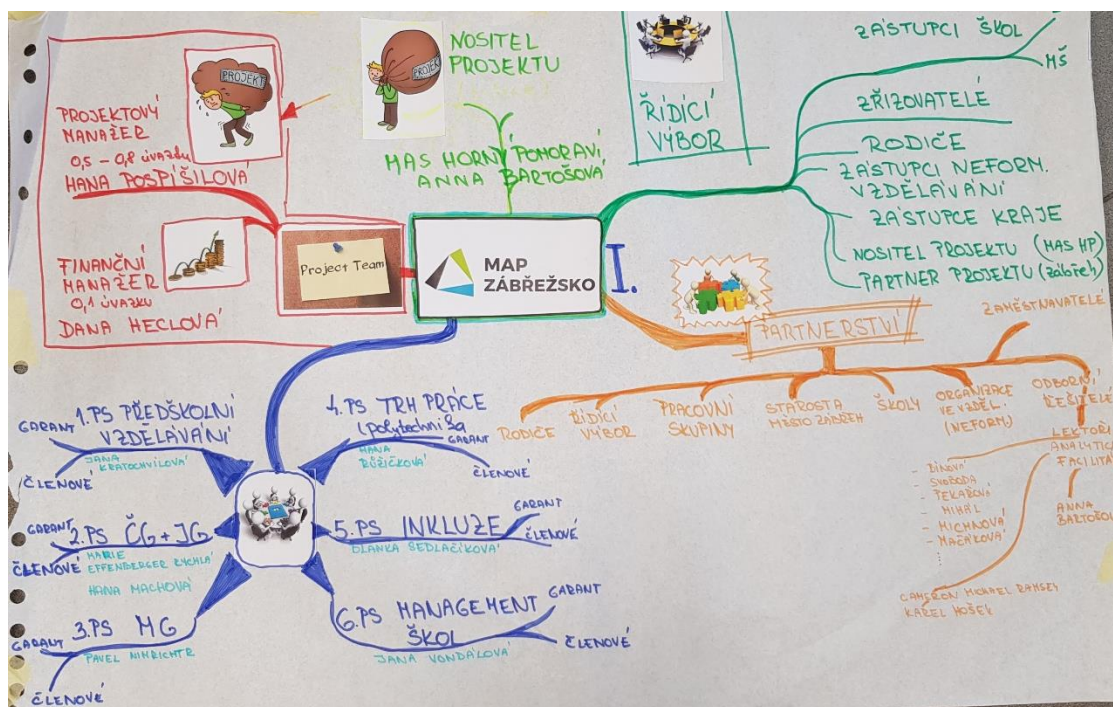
NOSITEL PROJEKTU

PROJEKT

PROJEKT

PROJEKTOVÝ MANAŽER
0,5 – 0,8 úvazku
HANA POSPÍŠILOVÁ

MAS HORNÍ POMORAVÍ
ANNA BARTOŠOVÁ

ŘÍDICÍ VÝBOR

ZÁSTUPCI ŠKOL
MŠ
ZŘIZOVATELÉ
RODIČE
ZÁSTUPCI NEFORM. VZDĚLÁVÁNÍ
ZÁSTUPCE KRAJE
NOSITEL PROJEKTU (MAS HP)
PARTNER PROJEKTU (Zábřeh)

FINANČNÍ MANAŽER
0,1 ÚVAZKU
DANA HECLOVÁ

Project Team

MAP ZÁBŘEŽSKO

I.

PARTNERSTVÍ

ZAMĚSTNAVATELÉ

RODIČE
ŘÍDICÍ VÝBOR
PRACOVNÍ SKUPINY
STAROSTA MĚSTO ZÁBŘEH
ŠKOLY
ORGANIZACE VE VZDĚL. (NEFORM)
ODBORNÍ ŘEŠITELÉ

LEKTOŘI
ANALYTICI
FACILITÁ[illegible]

- ŽINOVÁ
- SVOBODA
- PEKAŘOVÁ
- MIHÁL
- MICHALOVÁ
- MACHÁČKOVÁ

ANNA BARTOŠOVÁ

CAMERON MICHAEL RAMSEY
KAREL HOŠEK

GARANT
1. PS PŘEDŠKOLNÍ VZDĚLÁVÁNÍ
JANA KRATOCHVÍLOVÁ
ČLENOVÉ

4. PS TRH PRÁCE (Polytechnika)
GARANT
HANA RŮŽIČKOVÁ
ČLENOVÉ

GARANT
2. PS ČG + JG
MARIE EFFENBERGER RYCHLÁ
ČLENOVÉ
HANA MACHOVÁ

GARANT
5. PS INKLUZE
ČLENOVÉ
OLANKA SEDLAČÍKOVÁ

GARANT
3. PS MG
PAVEL NIMBICHTR
ČLENOVÉ

GARANT
6. PS MANAGEMENT ŠKOL
JANA VONDÁLOVÁ
ČLENOVÉ